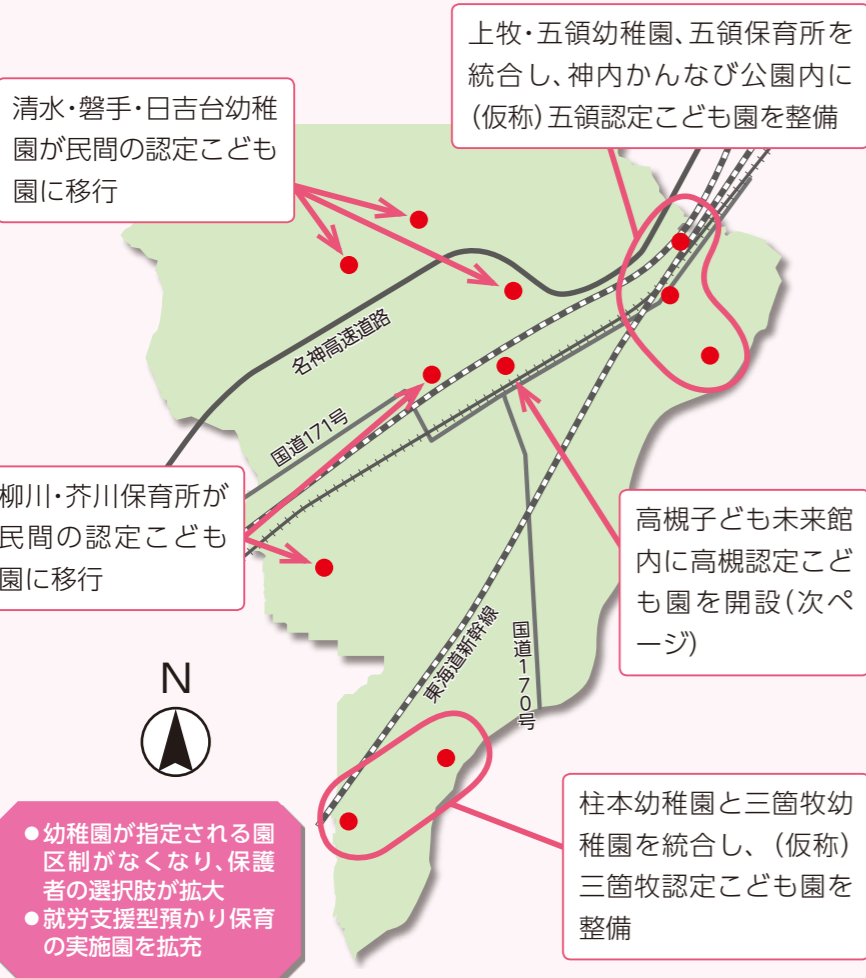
上牧・五領幼稚園、五領保育所を統合し、神内かんなび公園内に(仮称)五領認定こども園を整備

清水・磐手・日吉台幼稚園が民間の認定こども園に移行

名神高速道路

国道171号

柳川・芥川保育所が民間の認定こども園に移行

高槻子ども未来館内に高槻認定こども園を開設(次ページ)

N

東海道新幹線

国道170号

●幼稚園が指定される園区制がなくなり、保護者の選択肢が拡大
●就労支援型預かり保育の実施園を拡充

柱本幼稚園と三箇牧幼稚園を統合し、(仮称)三箇牧認定こども園を整備